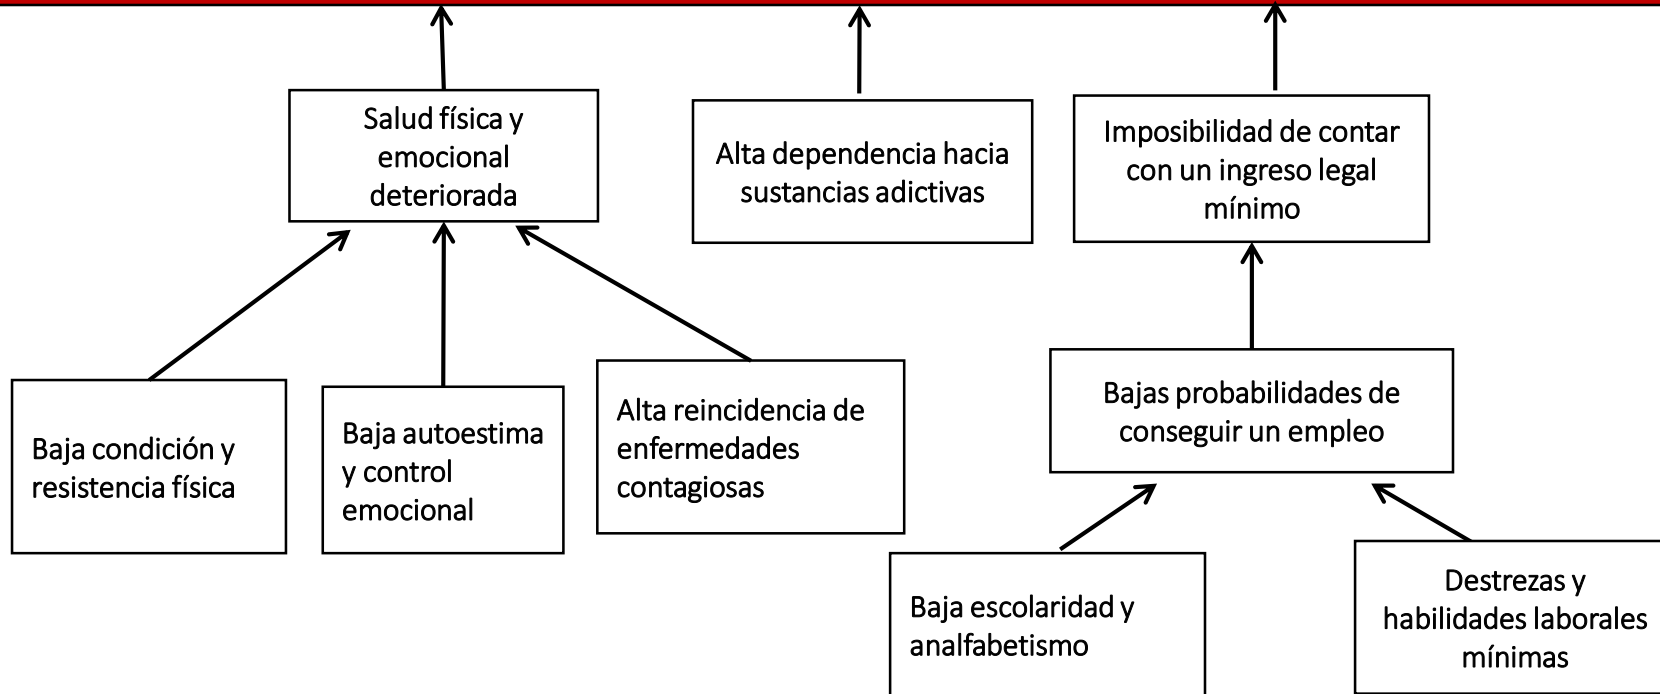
Salud física y emocional deteriorada

Alta dependencia hacia sustancias adictivas

Imposibilidad de contar con un ingreso legal mínimo

Baja condición y resistencia física

Baja autoestima y control emocional

Alta reincidencia de enfermedades contagiosas

Bajas probabilidades de conseguir un empleo

Baja escolaridad y analfabetismo

Destrezas y habilidades laborales mínimas